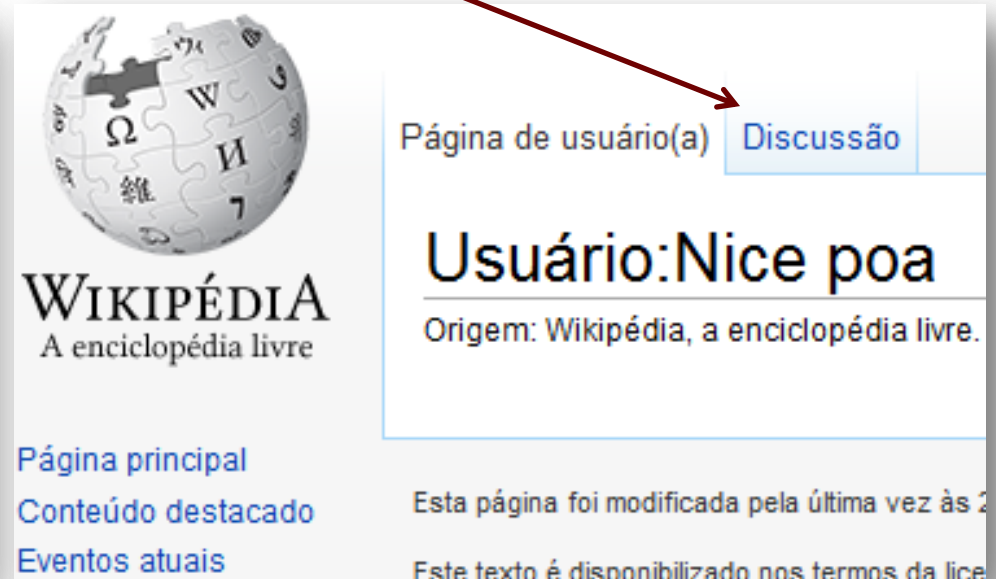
WIKIPÉDIA
A enciclopédia livre

Página de usuário(a) Discussão

Usuário:Nice poa

Origem: Wikipédia, a enciclopédia livre.

Página principal
Conteúdo destacado
Eventos atuais

Esta página foi modificada pela última vez às 2

Este texto é disponibilizado nos termos da lice